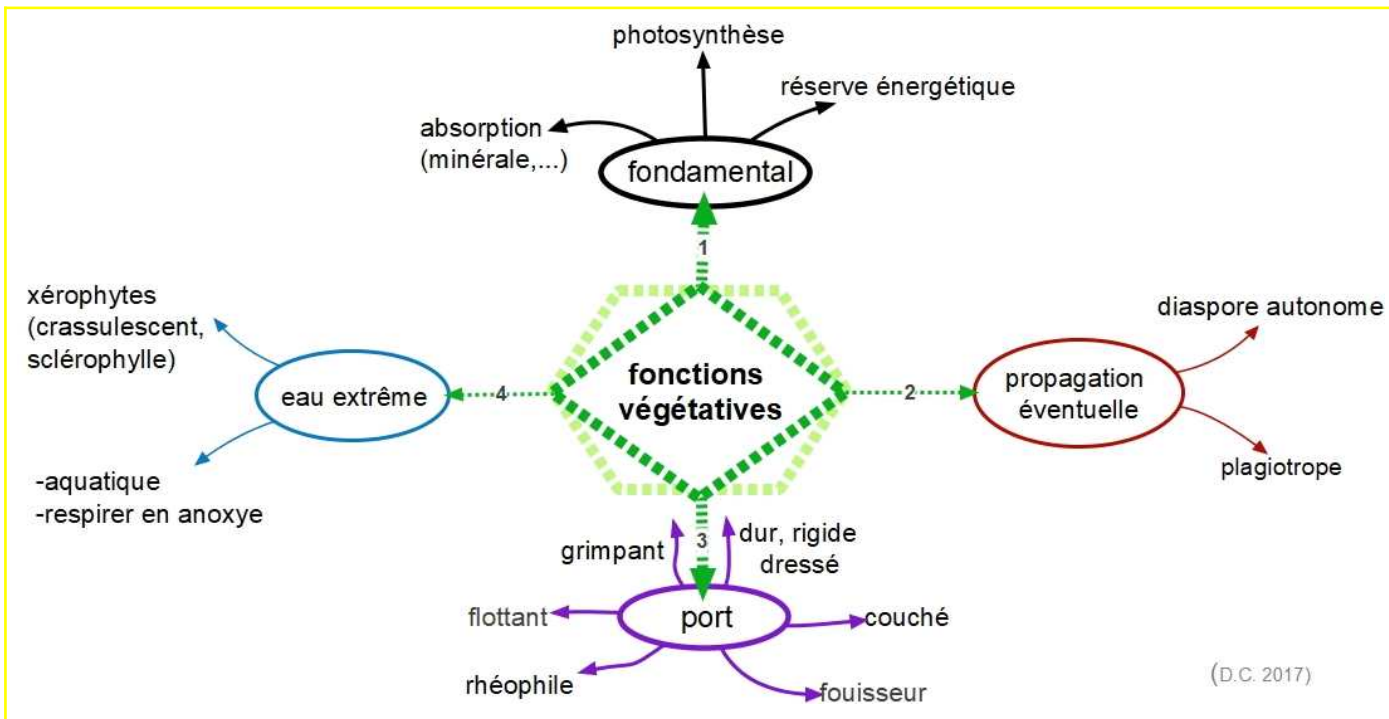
photosynthèse

réserve énergétique

absorption (minérale,...)

fondamental

1

xérophytes (crassulescent, sclérophylle)

eau extrême

4

fonctions végétatives

2

propagation éventuelle

diaspore autonome

plagiotrope

-aquatique
-respirer en anoxye

3

grimpant

dur, rigide dressé

port

flottant

couché

rhéophile

fouisseur

(D.C. 2017)